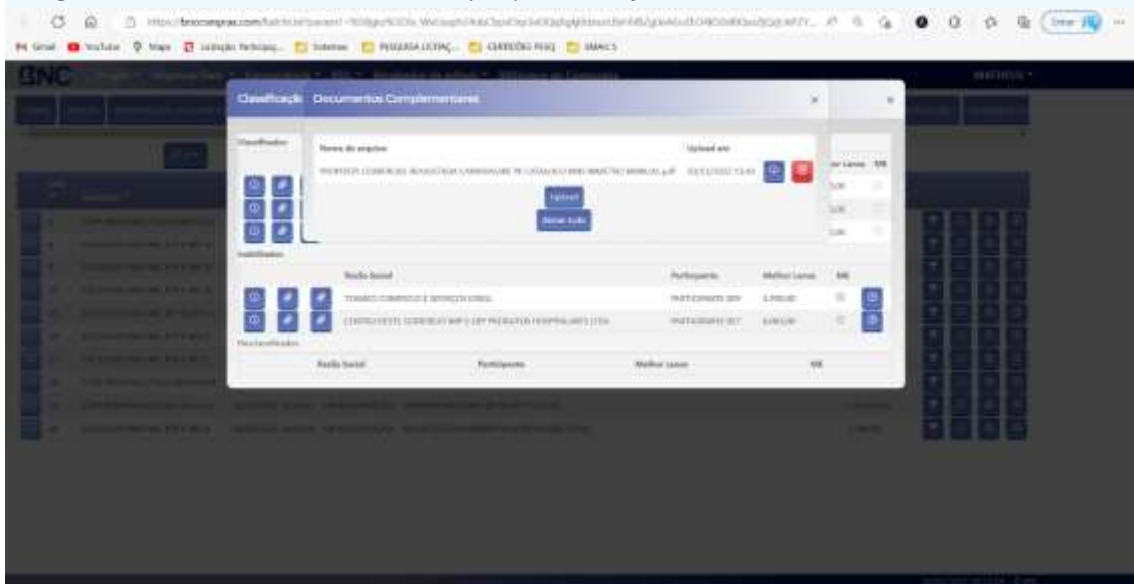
https://bnccompras.com/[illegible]

Gmail YouTube Maps Licitação Participaç... Sistemas PESQUISA LICITAÇ... CERTIDÕES PESQ. MARCS

BNC

MATHEUS

Classificação Documentos Complementares

Classificados

Nome do arquivo | Upload em
PROPOSTA COMERCIAL READEQUADA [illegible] .pdf | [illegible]

Upload

Baixar tudo

Habilitados

| Razão Social | Participante | Melhor Lance | ME |
|---|---|---|---|
| TOMASI COMERCIO E SERVIÇOS EIRELI | PARTICIPANTE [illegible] | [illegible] | |
| CENTRO OESTE COMERCIO IMP E EXP PRODUTOS HOSPITALARES LTDA | PARTICIPANTE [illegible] | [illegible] | |

Desclassificados

| Razão Social | Participante | Melhor Lance | ME |
|---|---|---|---|